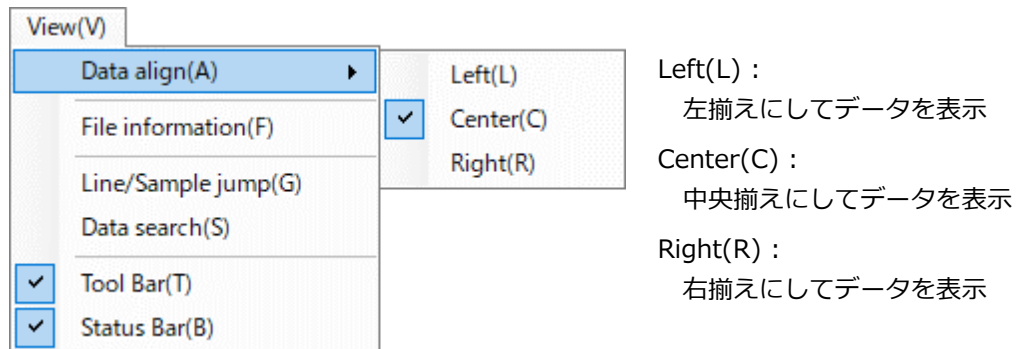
View(V)

Data align(A)

File information(F)

Line/Sample jump(G)

Data search(S)

Tool Bar(T)

Status Bar(B)

Left(L)

Center(C)

Right(R)

Left(L)：
左揃えにしてデータを表示

Center(C)：
中央揃えにしてデータを表示

Right(R)：
右揃えにしてデータを表示